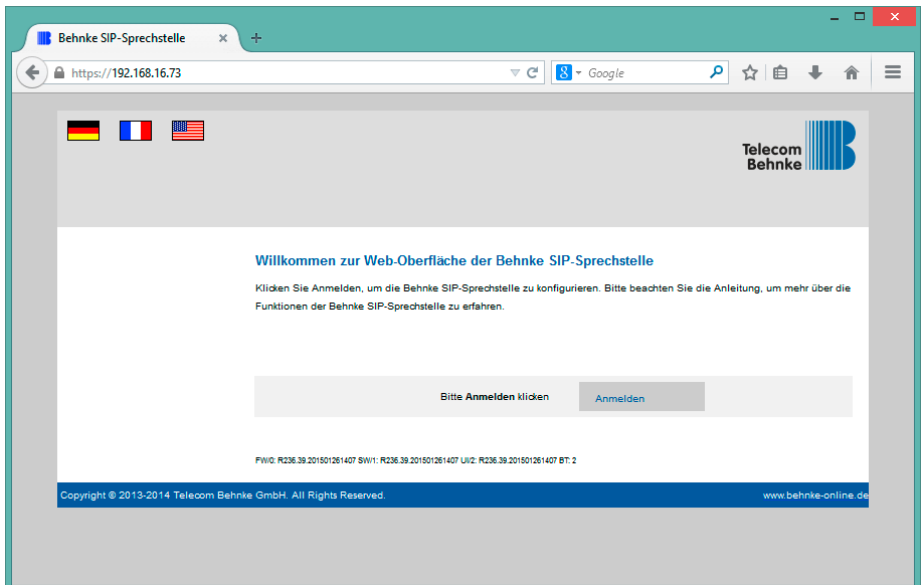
Behnke SIP-Sprechstelle ×

https://192.168.16.73

Google

Telecom Behnke

Willkommen zur Web-Oberfläche der Behnke SIP-Sprechstelle

Klicken Sie Anmelden, um die Behnke SIP-Sprechstelle zu konfigurieren. Bitte beachten Sie die Anleitung, um mehr über die Funktionen der Behnke SIP-Sprechstelle zu erfahren.

Bitte **Anmelden** klicken

Anmelden

FW/0: R236.39.201501261407 SW/1: R236.39.201501261407 UI/2: R236.39.201501261407 BT: 2

Copyright © 2013-2014 Telecom Behnke GmbH. All Rights Reserved.

www.behnke-online.de